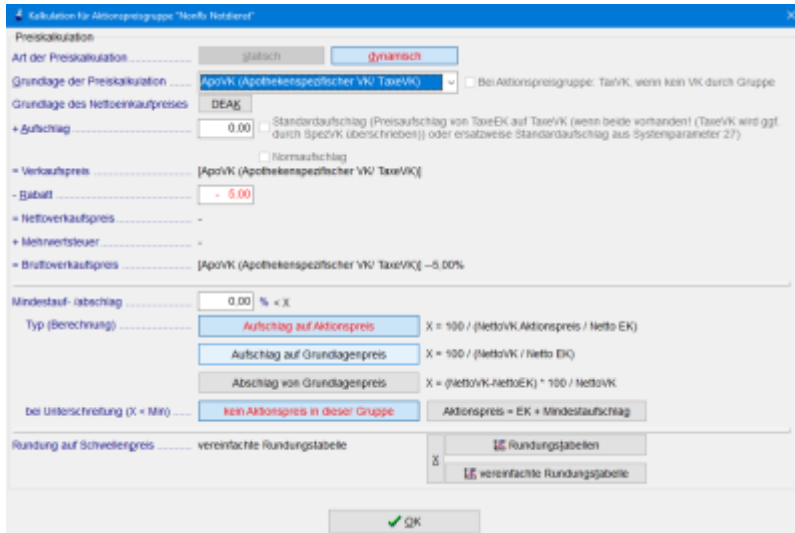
Kalkulation für Aktionspreisgruppe "Norifs Notdienst"

Preiskalkulation

Art der Preiskalkulation ............ statisch dynamisch

Grundlage der Preiskalkulation ........ ApoVK (Apothekenspezifischer VK/ TaxeVK) Bei Aktionspreisgruppe: TaxVK, wenn kein VK durch Gruppe

Grundlage des Nettoeinkaufpreises DEAK

+ Aufschlag ............ 0.00 Standardaufschlag (Preisaufschlag von TaxeEK auf TaxeVK (wenn beide vorhanden! (TaxeVK wird ggf. durch SpezVK überschrieben)) oder ersatzweise Standardaufschlag aus Systemparameter 27)

Normaufschlag

= Verkaufspreis ............ [ApoVK (Apothekenspezifischer VK/ TaxeVK)]

- Rabatt ............ - 5.00

= Nettoverkaufspreis ............ -

+ Mehrwertsteuer ............ -

= Bruttoverkaufspreis ............ [ApoVK (Apothekenspezifischer VK/ TaxeVK)] --5,00%

Mindestauf- /abschlag ............ 0.00 % < X

Typ (Berechnung) ............ Aufschlag auf Aktionspreis X = 100 / (NettoVK Aktionspreis / Netto EK)

Aufschlag auf Grundlagenpreis X = 100 / (NettoVK / Netto EK)

Abschlag von Grundlagenpreis X = (NettoVK-NettoEK) * 100 / NettoVK

bei Unterschreitung (X < Min) ............ kein Aktionspreis in dieser Gruppe Aktionspreis = EK + Mindestaufschlag

Rundung auf Schwellenpreis ............ vereinfachte Rundungstabelle

X Rundungstabellen

vereinfachte Rundungstabelle

OK